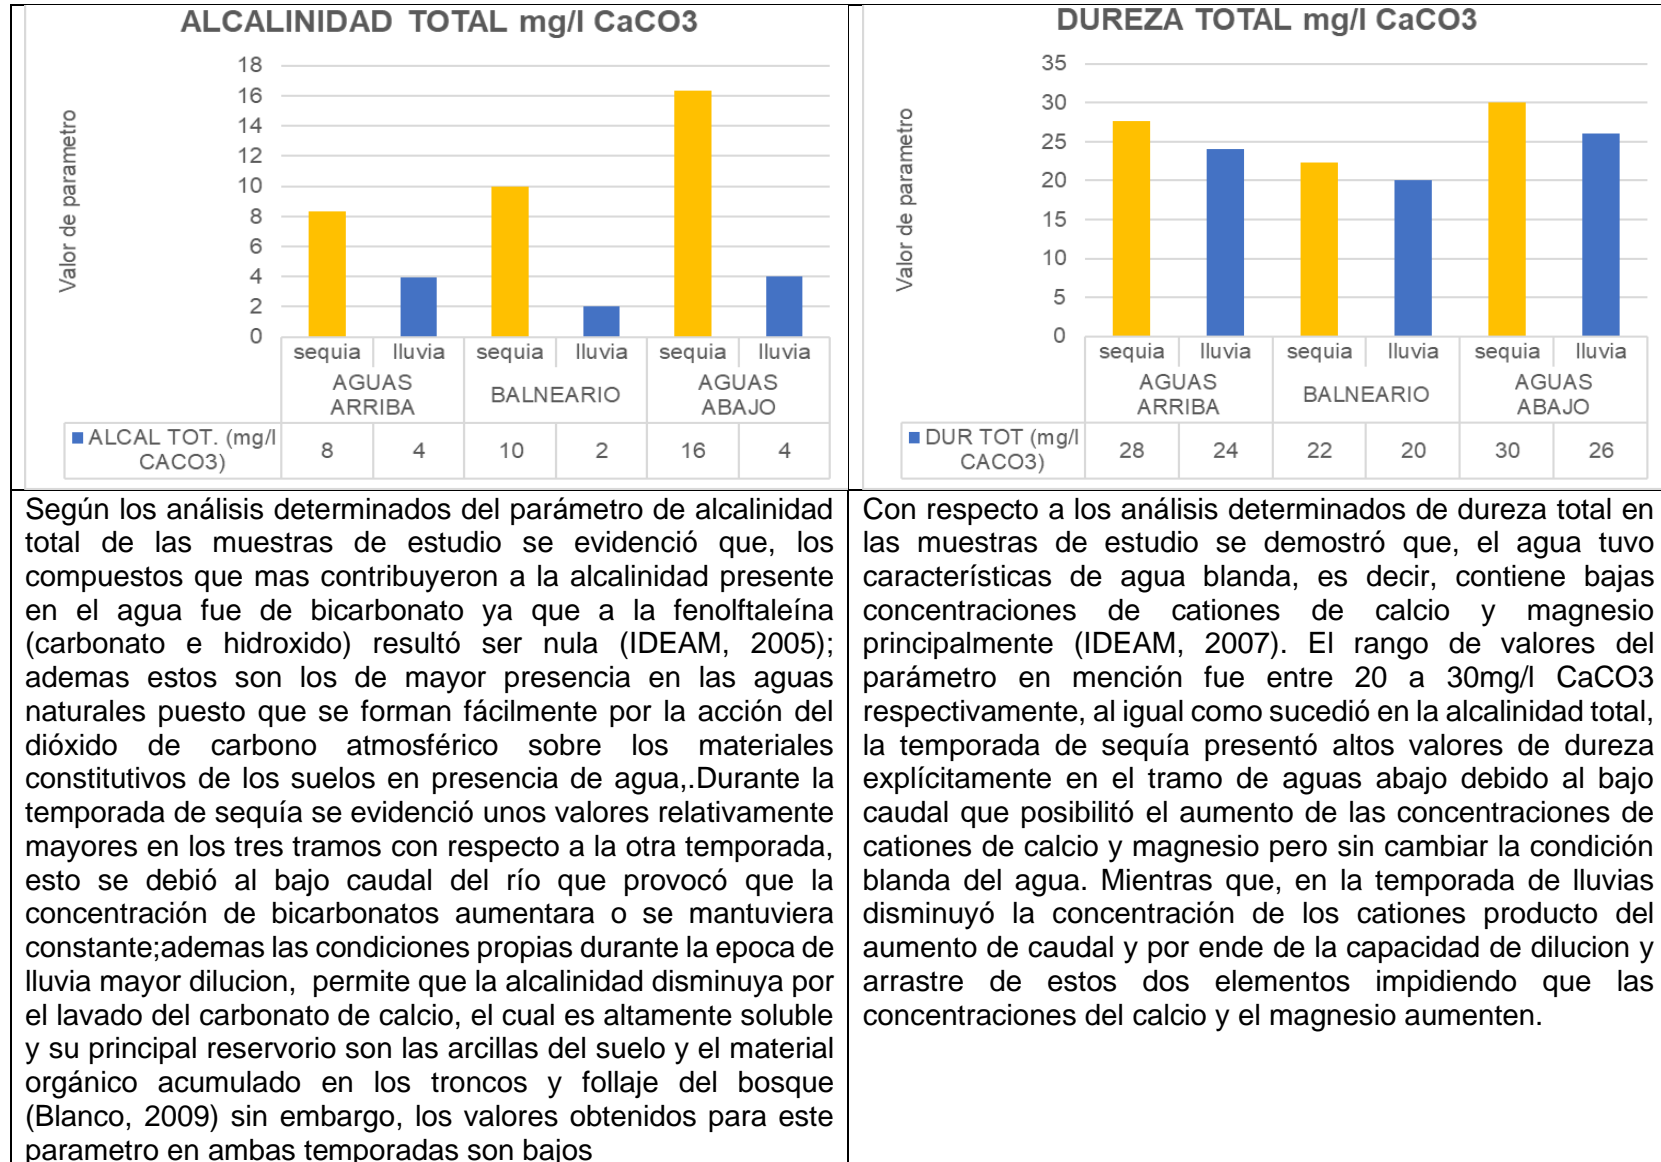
ALCALINIDAD TOTAL mg/l CaCO3

Valor de parametro

18
16
14
12
10
8
6
4
2
0

| | sequia | lluvia | sequia | lluvia | sequia | lluvia |
|---|---|---|---|---|---|---|
| | AGUAS ARRIBA | | BALNEARIO | | AGUAS ABAJO | |
| ALCAL TOT. (mg/l CACO3) | 8 | 4 | 10 | 2 | 16 | 4 |

DUREZA TOTAL mg/l CaCO3

Valor de parametro

35
30
25
20
15
10
5
0

| | sequia | lluvia | sequia | lluvia | sequia | lluvia |
|---|---|---|---|---|---|---|
| | AGUAS ARRIBA | | BALNEARIO | | AGUAS ABAJO | |
| DUR TOT (mg/l CACO3) | 28 | 24 | 22 | 20 | 30 | 26 |

Según los análisis determinados del parámetro de alcalinidad total de las muestras de estudio se evidenció que, los compuestos que mas contribuyeron a la alcalinidad presente en el agua fue de bicarbonato ya que a la fenolftaleína (carbonato e hidroxido) resultó ser nula (IDEAM, 2005); ademas estos son los de mayor presencia en las aguas naturales puesto que se forman fácilmente por la acción del dióxido de carbono atmosférico sobre los materiales constitutivos de los suelos en presencia de agua,.Durante la temporada de sequía se evidenció unos valores relativamente mayores en los tres tramos con respecto a la otra temporada, esto se debió al bajo caudal del río que provocó que la concentración de bicarbonatos aumentara o se mantuviera constante;ademas las condiciones propias durante la epoca de lluvia mayor dilucion, permite que la alcalinidad disminuya por el lavado del carbonato de calcio, el cual es altamente soluble y su principal reservorio son las arcillas del suelo y el material orgánico acumulado en los troncos y follaje del bosque (Blanco, 2009) sin embargo, los valores obtenidos para este parametro en ambas temporadas son bajos

Con respecto a los análisis determinados de dureza total en las muestras de estudio se demostró que, el agua tuvo características de agua blanda, es decir, contiene bajas concentraciones de cationes de calcio y magnesio principalmente (IDEAM, 2007). El rango de valores del parámetro en mención fue entre 20 a 30mg/l CaCO3 respectivamente, al igual como sucedió en la alcalinidad total, la temporada de sequía presentó altos valores de dureza explícitamente en el tramo de aguas abajo debido al bajo caudal que posibilitó el aumento de las concentraciones de cationes de calcio y magnesio pero sin cambiar la condición blanda del agua. Mientras que, en la temporada de lluvias disminuyó la concentración de los cationes producto del aumento de caudal y por ende de la capacidad de dilucion y arrastre de estos dos elementos impidiendo que las concentraciones del calcio y el magnesio aumenten.